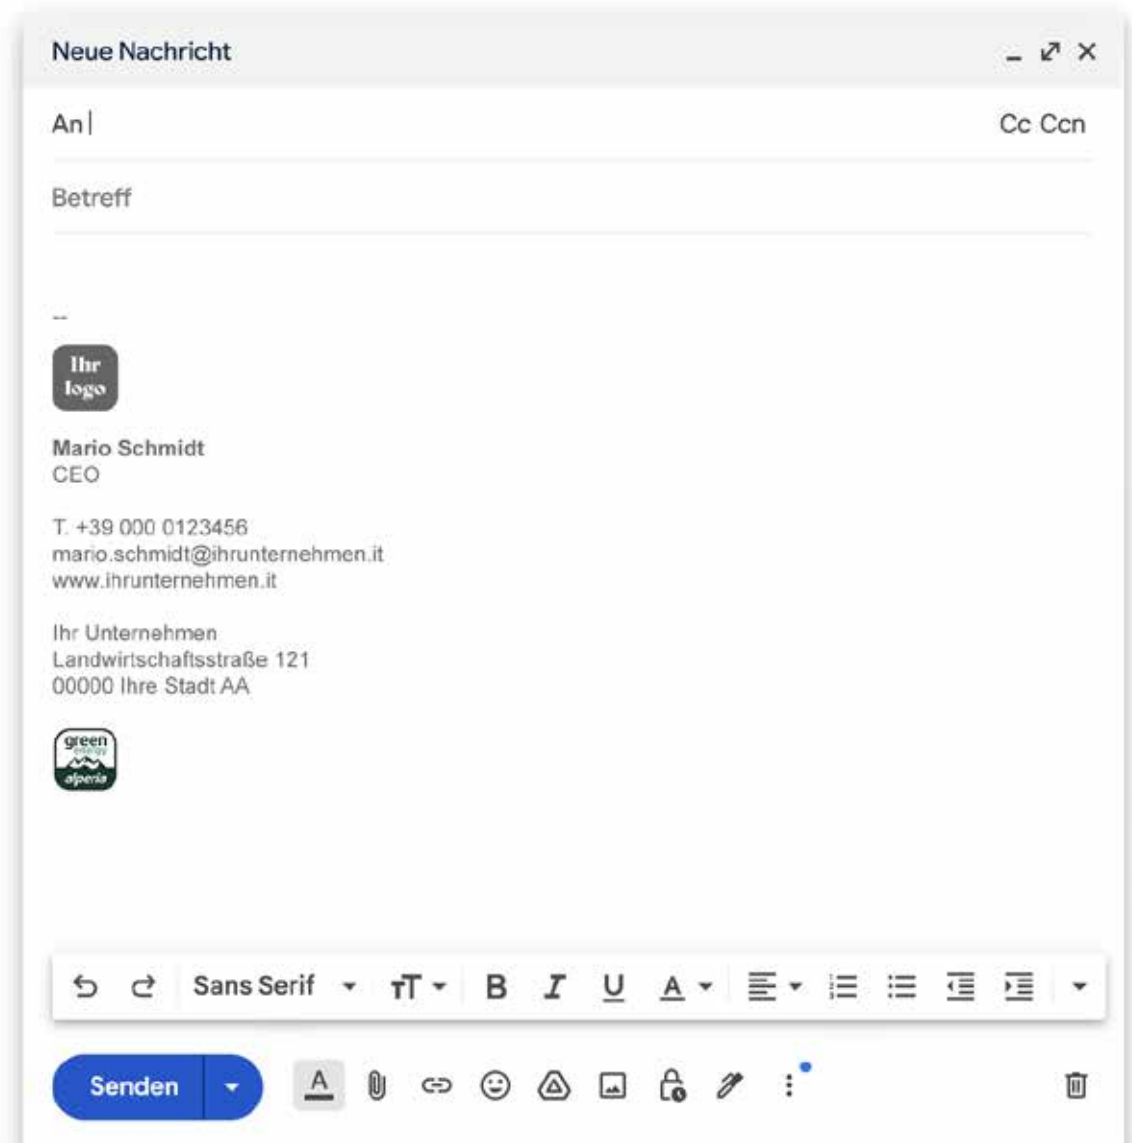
Neue Nachricht

An

Cc Ccn

Betreff

--

Ihr logo

**Mario Schmidt**
CEO

T. +39 000 0123456
mario.schmidt@ihrunternehmen.it
www.ihrunternehmen.it

Ihr Unternehmen
Landwirtschaftsstraße 121
00000 Ihre Stadt AA

green energy alperia

Sans Serif

Senden